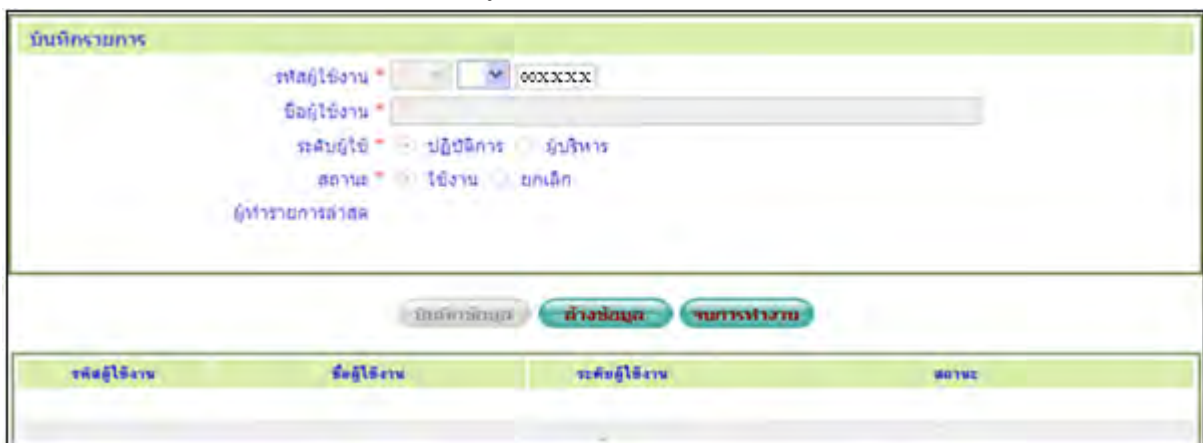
บันทึกรายการ

รหัสผู้ใช้งาน * 00XXXX

ชื่อผู้ใช้งาน *

ระดับผู้ใช้ * ปฏิบัติการ ผู้บริหาร

สถานะ * ใช้งาน ยกเลิก

ผู้ทำรายการล่าสุด

บันทึกข้อมูล ล้างข้อมูล จบการทำงาน

| รหัสผู้ใช้งาน | ชื่อผู้ใช้งาน | ระดับผู้ใช้งาน | สถานะ |
|---|---|---|---|